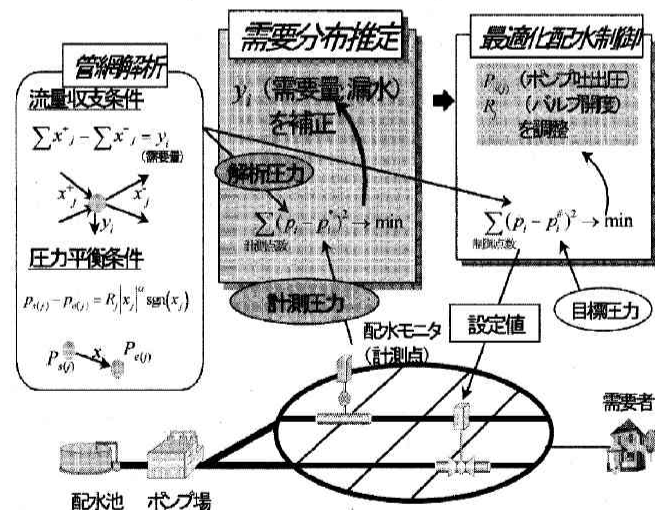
管網解析

流量収支条件

$\sum x^{+}_{j} - \sum x^{-}_{j} = y_i$
(需要量)

$x^{+}_{j}$

$x^{-}_{j}$

$y_i$

圧力平衡条件

$p_{s(j)} - p_{e(j)} = R_j |x_j|^{\alpha} \operatorname{sgn}(x_j)$

$P_{s(j)}$ $x_j$ $P_{e(j)}$

需要分布推定

$y_i$ (需要量,漏水) を補正

解析圧力

$\sum_{計測点数} (p_i - p_i^{*})^2 \to \min$

計測圧力

最適化配水制御

$P_{(0)}$ (ポンプ吐出圧)
$R_j$ (バルブ開度)
を調整

$\sum_{制御点数} (p_i - p_i^{*})^2 \to \min$

目標圧力

設定値

配水モニタ
(計測点)

需要者

配水池　ポンプ場